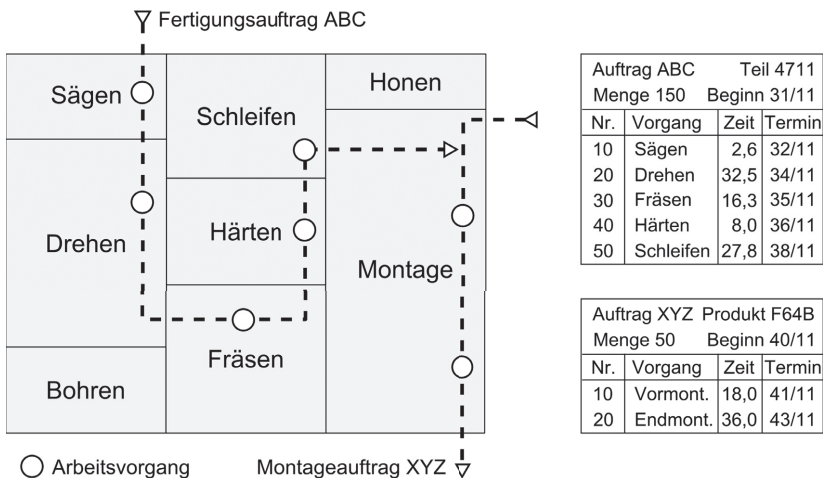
Fertigungsauftrag ABC

Sägen

Schleifen

Honen

Drehen

Härten

Montage

Fräsen

Bohren

Arbeitsvorgang

Montageauftrag XYZ

| Auftrag ABC | | Teil 4711 | |
|---|---|---|---|
| Menge 150 | | Beginn 31/11 | |
| Nr. | Vorgang | Zeit | Termin |
| 10 | Sägen | 2,6 | 32/11 |
| 20 | Drehen | 32,5 | 34/11 |
| 30 | Fräsen | 16,3 | 35/11 |
| 40 | Härten | 8,0 | 36/11 |
| 50 | Schleifen | 27,8 | 38/11 |

| Auftrag XYZ | | Produkt F64B | |
|---|---|---|---|
| Menge 50 | | Beginn 40/11 | |
| Nr. | Vorgang | Zeit | Termin |
| 10 | Vormont. | 18,0 | 41/11 |
| 20 | Endmont. | 36,0 | 43/11 |